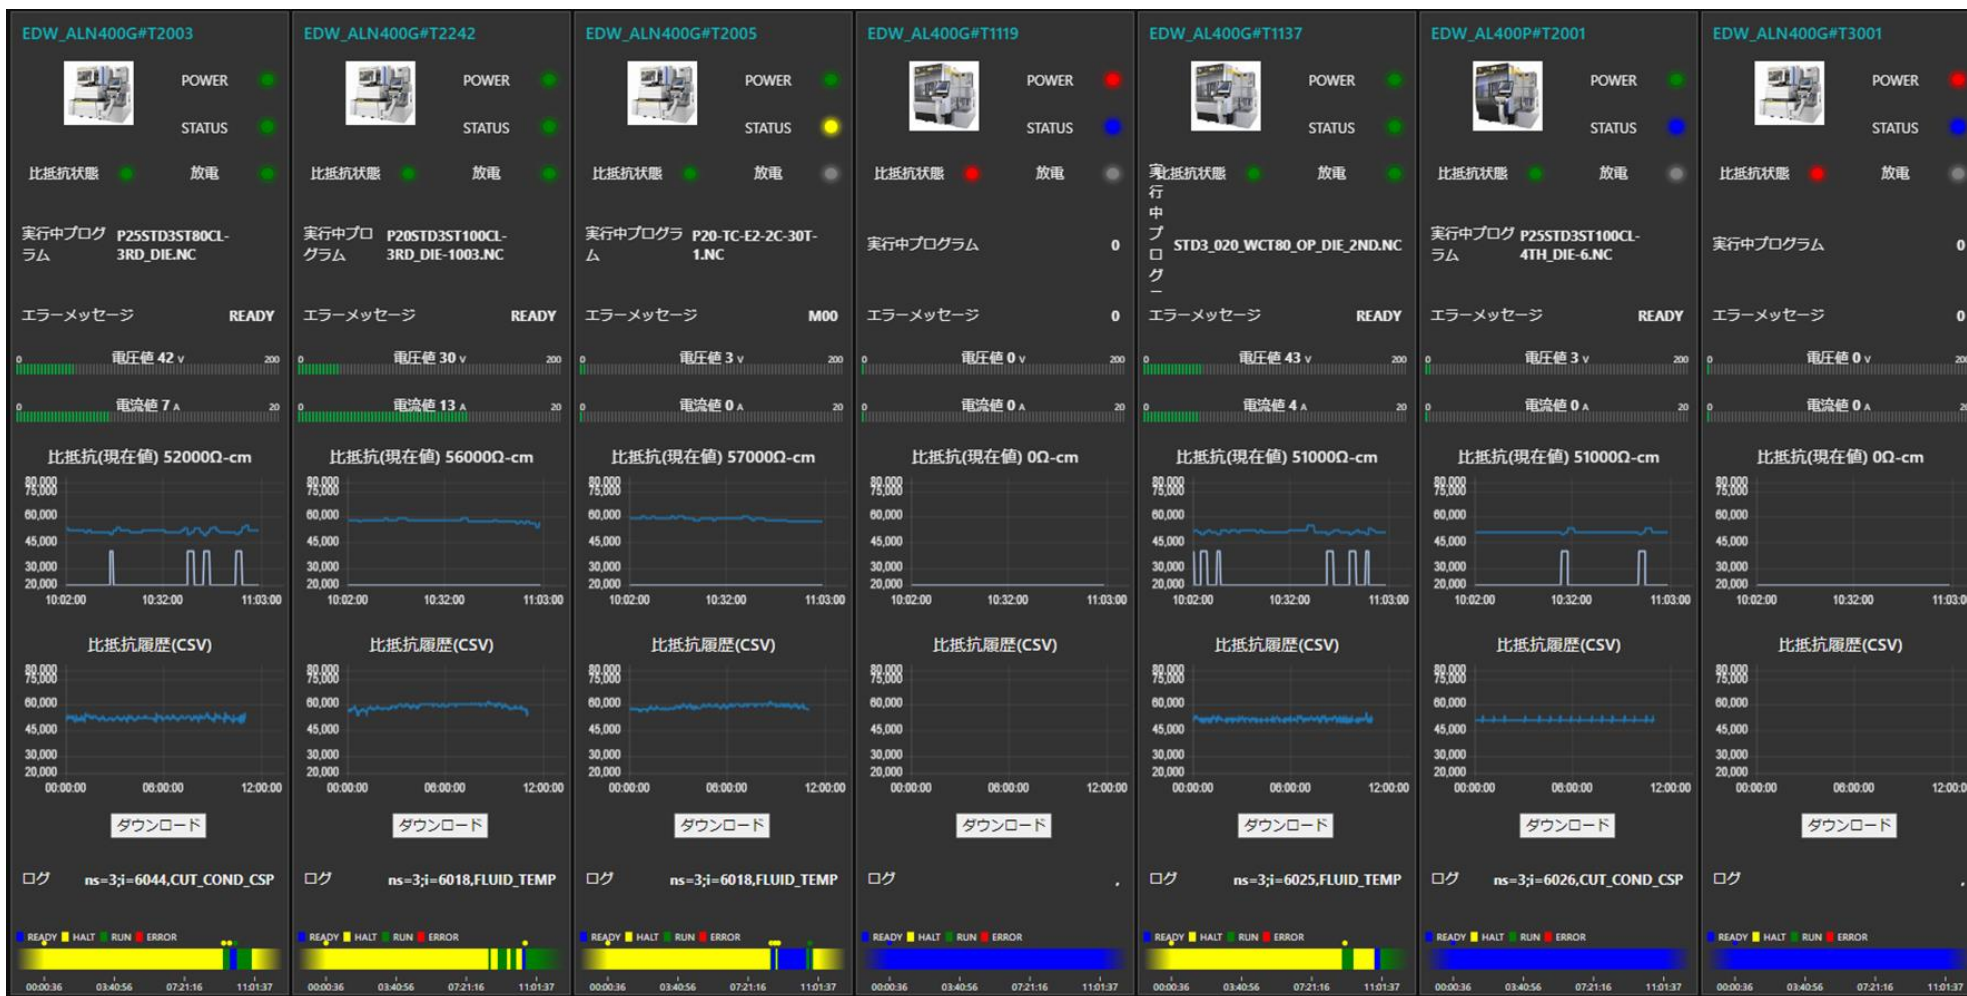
EDW_ALN400G#T2003

POWER

STATUS

比抵抗状態 放電

実行中プログラム P25STD3ST80CL-3RD_DIE.NC

エラーメッセージ READY

0 電圧値 42 v 200

0 電流値 7 A 20

比抵抗(現在値) 52000Ω-cm

80,000 75,000 60,000 45,000 30,000 20,000

10:02:00 10:32:00 11:03:00

比抵抗履歴(CSV)

80,000 75,000 60,000 45,000 30,000 20,000

00:00:00 06:00:00 12:00:00

ダウンロード

ログ ns=3;i=6044,CUT_COND_CSP

READY HALT RUN ERROR

00:00:36 03:40:56 07:21:16 11:01:37

EDW_ALN400G#T2242

POWER

STATUS

比抵抗状態 放電

実行中プログラム P20STD3ST100CL-3RD_DIE-1003.NC

エラーメッセージ READY

0 電圧値 30 v 200

0 電流値 13 A 20

比抵抗(現在値) 56000Ω-cm

80,000 75,000 60,000 45,000 30,000 20,000

10:02:00 10:32:00 11:03:00

比抵抗履歴(CSV)

80,000 75,000 60,000 45,000 30,000 20,000

00:00:00 06:00:00 12:00:00

ダウンロード

ログ ns=3;i=6018,FLUID_TEMP

READY HALT RUN ERROR

00:00:36 03:40:56 07:21:16 11:01:37

EDW_ALN400G#T2005

POWER

STATUS

比抵抗状態 放電

実行中プログラム P20-TC-E2-2C-30T-1.NC

エラーメッセージ M00

0 電圧値 3 v 200

0 電流値 0 A 20

比抵抗(現在値) 57000Ω-cm

80,000 75,000 60,000 45,000 30,000 20,000

10:02:00 10:32:00 11:03:00

比抵抗履歴(CSV)

80,000 75,000 60,000 45,000 30,000 20,000

00:00:00 06:00:00 12:00:00

ダウンロード

ログ ns=3;i=6018,FLUID_TEMP

READY HALT RUN ERROR

00:00:36 03:40:56 07:21:16 11:01:37

EDW_AL400G#T1119

POWER

STATUS

比抵抗状態 放電

実行中プログラム 0

エラーメッセージ 0

0 電圧値 0 v 200

0 電流値 0 A 20

比抵抗(現在値) 0Ω-cm

80,000 75,000 60,000 45,000 30,000 20,000

10:02:00 10:32:00 11:03:00

比抵抗履歴(CSV)

80,000 75,000 60,000 45,000 30,000 20,000

00:00:00 06:00:00 12:00:00

ダウンロード

ログ ,

READY HALT RUN ERROR

00:00:36 03:40:56 07:21:16 11:01:37

EDW_AL400G#T1137

POWER

STATUS

比抵抗状態 放電

実行中プログラム STD3_020_WCT80_OP_DIE_2ND.NC

エラーメッセージ READY

0 電圧値 43 v 200

0 電流値 4 A 20

比抵抗(現在値) 51000Ω-cm

80,000 75,000 60,000 45,000 30,000 20,000

10:02:00 10:32:00 11:03:00

比抵抗履歴(CSV)

80,000 75,000 60,000 45,000 30,000 20,000

00:00:00 06:00:00 12:00:00

ダウンロード

ログ ns=3;i=6025,FLUID_TEMP

READY HALT RUN ERROR

00:00:36 03:40:56 07:21:16 11:01:37

EDW_AL400P#T2001

POWER

STATUS

比抵抗状態 放電

実行中プログラム P25STD3ST100CL-4TH_DIE-6.NC

エラーメッセージ READY

0 電圧値 3 v 200

0 電流値 0 A 20

比抵抗(現在値) 51000Ω-cm

80,000 75,000 60,000 45,000 30,000 20,000

10:02:00 10:32:00 11:03:00

比抵抗履歴(CSV)

80,000 75,000 60,000 45,000 30,000 20,000

00:00:00 06:00:00 12:00:00

ダウンロード

ログ ns=3;i=6026,CUT_COND_CSP

READY HALT RUN ERROR

00:00:36 03:40:56 07:21:16 11:01:37

EDW_ALN400G#T3001

POWER

STATUS

比抵抗状態 放電

実行中プログラム 0

エラーメッセージ 0

0 電圧値 0 v 20

0 電流値 0 A

比抵抗(現在値) 0Ω-cm

80,000 75,000 60,000 45,000 30,000 20,000

10:02:00 10:32:00 11:03:0

比抵抗履歴(CSV)

80,000 75,000 60,000 45,000 30,000 20,000

00:00:00 06:00:00 12:00:0

ダウンロード

ログ ,

READY HALT RUN ERROR

00:00:36 03:40:56 07:21:16 11:01:37